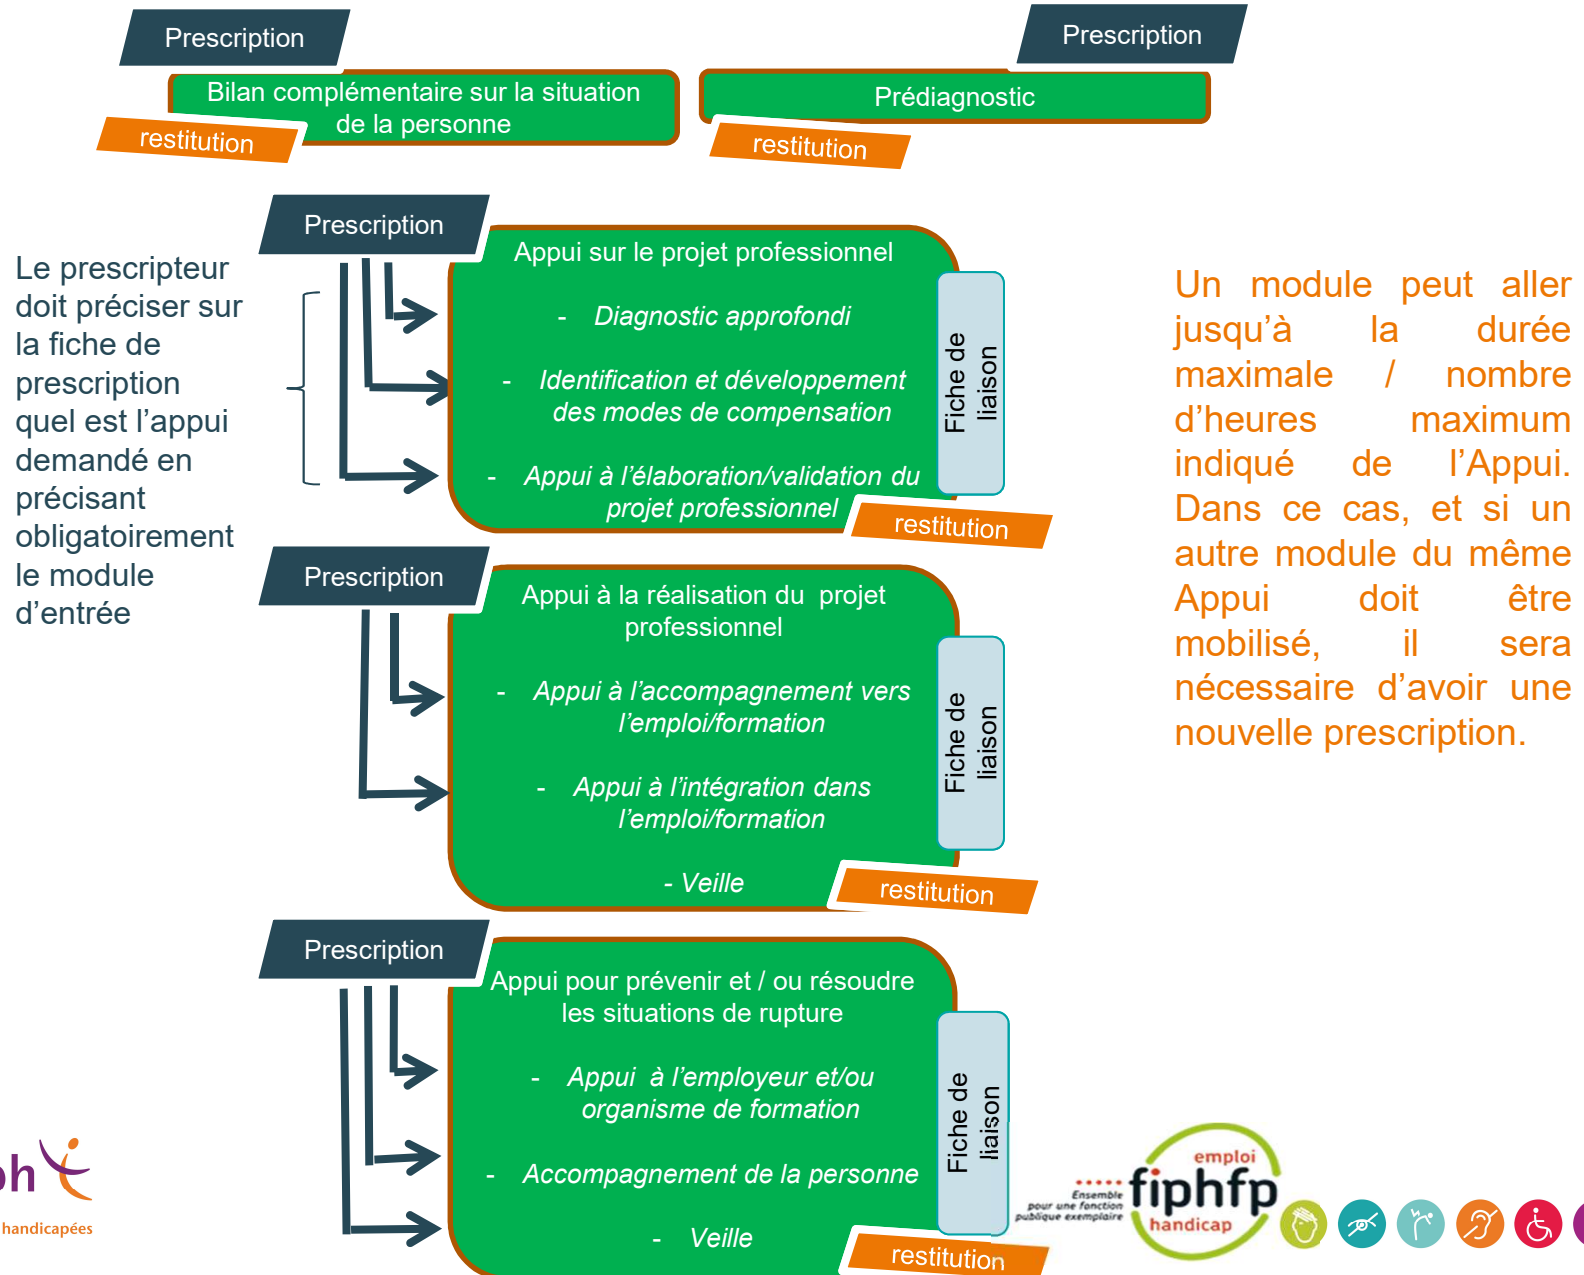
Prescription

Bilan complémentaire sur la situation de la personne

restitution

Prescription

Prédiagnostic

restitution

Le prescripteur doit préciser sur la fiche de prescription quel est l'appui demandé en précisant obligatoirement le module d'entrée

Prescription

Appui sur le projet professionnel

- Diagnostic approfondi

- Identification et développement des modes de compensation

- Appui à l'élaboration/validation du projet professionnel

Fiche de liaison

restitution

Prescription

Appui à la réalisation du projet professionnel

- Appui à l'accompagnement vers l'emploi/formation

- Appui à l'intégration dans l'emploi/formation

- Veille

Fiche de liaison

restitution

Prescription

Appui pour prévenir et / ou résoudre les situations de rupture

- Appui à l'employeur et/ou organisme de formation

- Accompagnement de la personne

- Veille

Fiche de liaison

restitution

Un module peut aller jusqu'à la durée maximale / nombre d'heures maximum indiqué de l'Appui. Dans ce cas, et si un autre module du même Appui doit être mobilisé, il sera nécessaire d'avoir une nouvelle prescription.

handicapées

Ensemble pour une fonction publique exemplaire

emploi fiphfp handicap